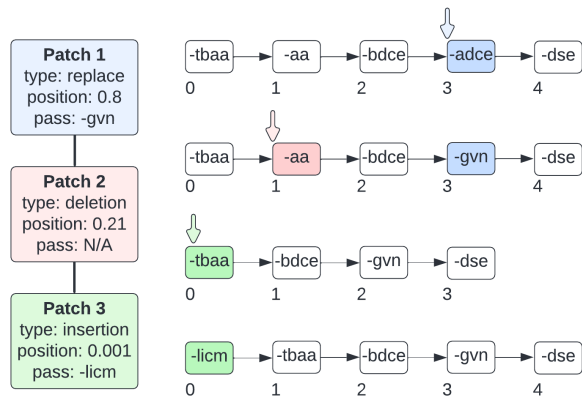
Patch 1
type: replace
position: 0.8
pass: -gvn

Patch 2
type: deletion
position: 0.21
pass: N/A

Patch 3
type: insertion
position: 0.001
pass: -licm

-tbaa -aa -bdce -adce -dse
0 1 2 3 4

-tbaa -aa -bdce -gvn -dse
0 1 2 3 4

-tbaa -bdce -gvn -dse
0 1 2 3

-licm -tbaa -bdce -gvn -dse
0 1 2 3 4